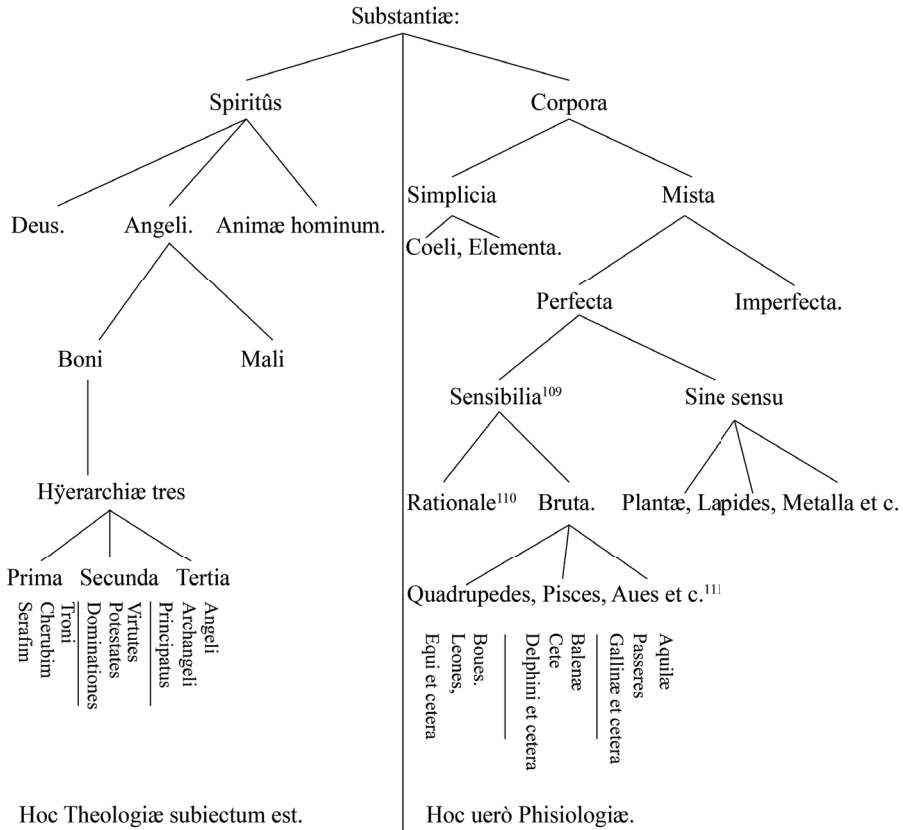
Substantiæ:

Spiritûs

Deus. Angeli. Animæ hominum.

Boni Mali

Hÿerarchiæ tres

Prima Secunda Tertia

Serafim Cherubim Troni

Dominationes Potestates Virtutes

Principatus Archangeli Angeli

Corpora

Simplicia Mista

Coeli, Elementa.

Perfecta Imperfecta.

Sensibilia$^{109}$ Sine sensu

Rationale$^{110}$ Bruta.

Plantæ, Lapides, Metalla et c.

Quadrupedes, Pisces, Aues et c.$^{111}$

Equi et cetera Leones, Boues.

Delphini et cetera Cete Balenæ

Gallinæ et cetera Passeres Aquilæ

Hoc Theologiæ subiectum est.

Hoc uerò Phisiologiæ.